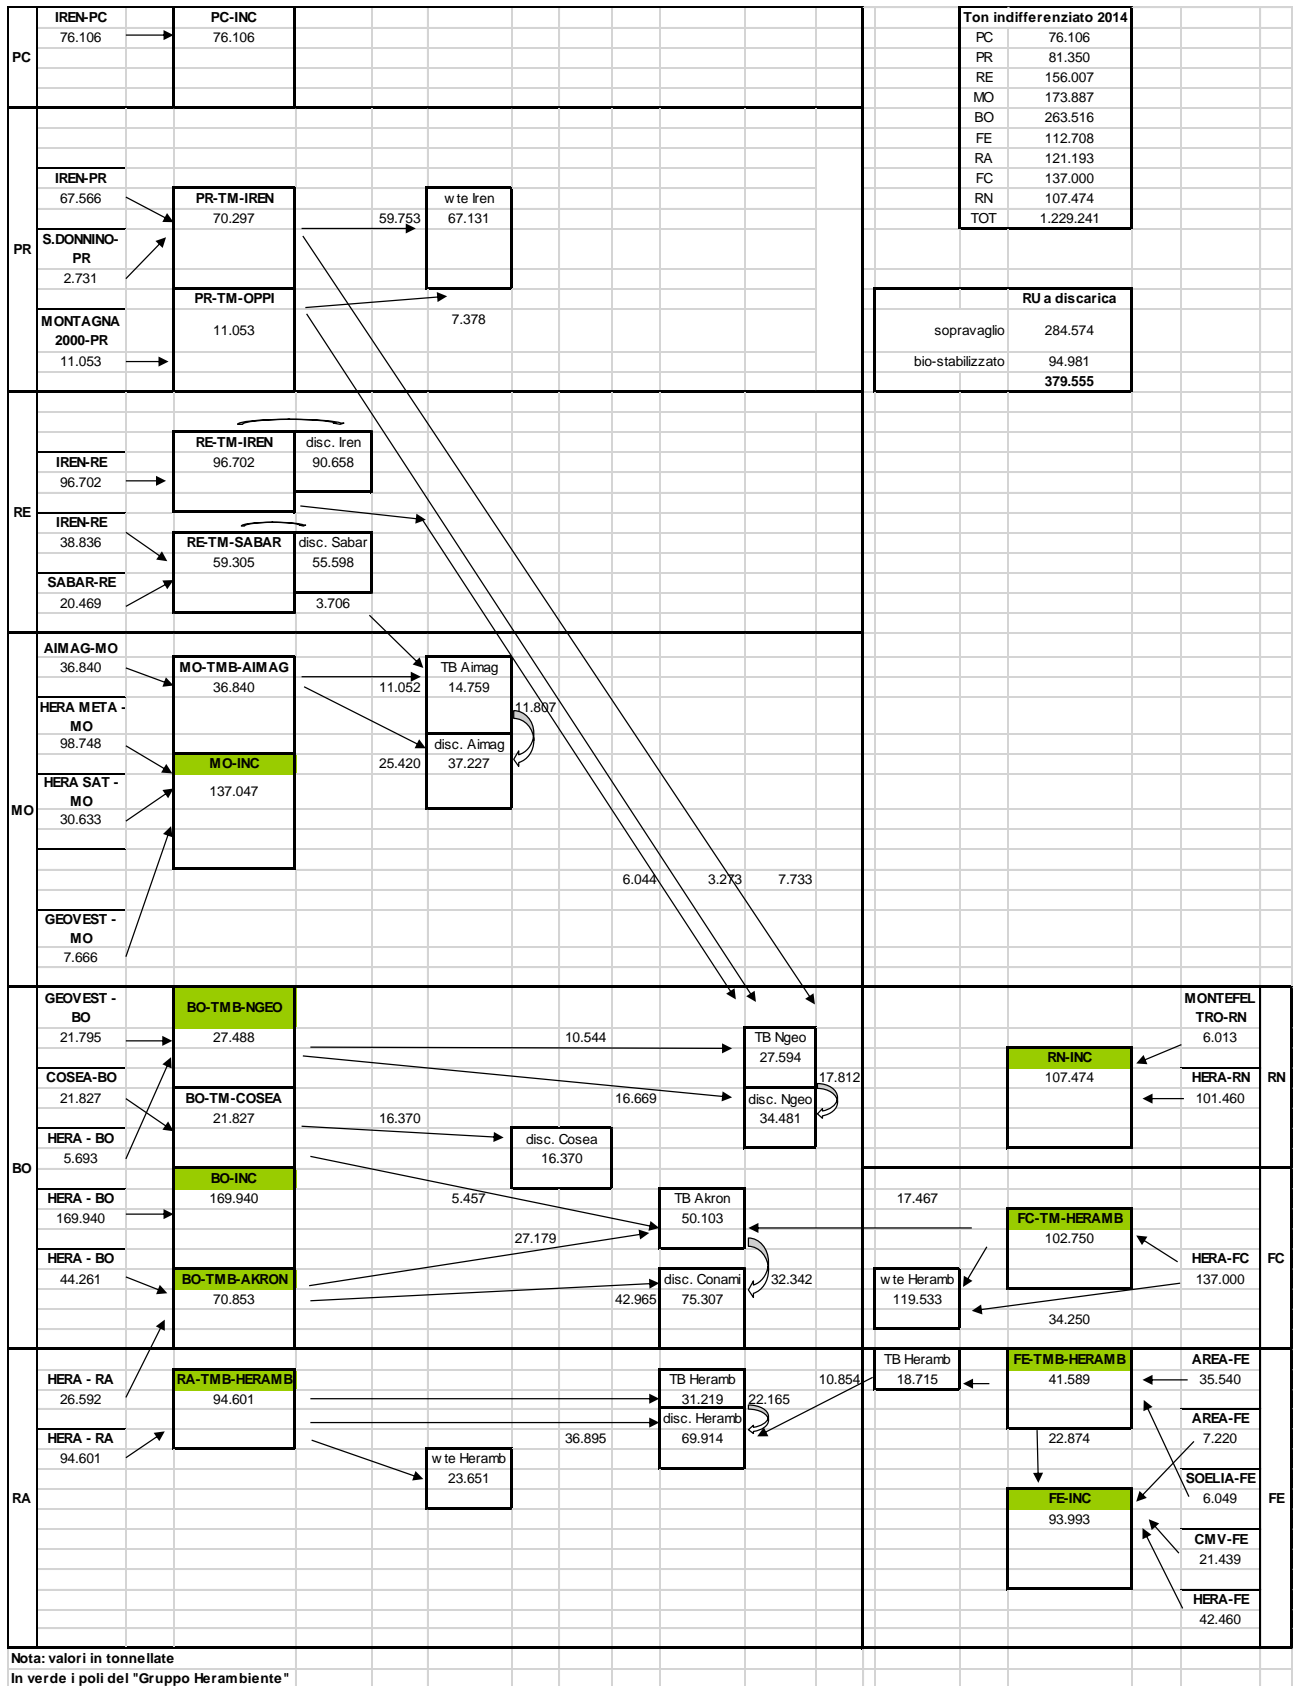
| Ton indifferenziato 2014 | |
|---|---|
| PC | 76.106 |
| PR | 81.350 |
| RE | 156.007 |
| MO | 173.887 |
| BO | 263.516 |
| FE | 112.708 |
| RA | 121.193 |
| FC | 137.000 |
| RN | 107.474 |
| TOT | 1.229.241 |

| RU a discarica | |
|---|---|
| sopravaglio | 284.574 |
| bio-stabilizzato | 94.981 |
| | 379.555 |

PC
IREN-PC 76.106
PC-INC 76.106

PR
IREN-PR 67.566
S.DONNINO-PR 2.731
MONTAGNA 2000-PR 11.053
PR-TM-IREN 70.297
PR-TM-OPPI 11.053
59.753
wte Iren 67.131
7.378

RE
IREN-RE 96.702
IREN-RE 38.836
SABAR-RE 20.469
RE-TM-IREN 96.702
disc. Iren 90.658
RE-TM-SABAR 59.305
disc. Sabar 55.598
3.706

MO
AIMAG-MO 36.840
HERA META - MO 98.748
HERA SAT - MO 30.633
GEOVEST - MO 7.666
MO-TMB-AIMAG 36.840
MO-INC 137.047
11.052
TB Aimag 14.759
11.807
25.420
disc. Aimag 37.227
6.044
3.273
7.733

BO
GEOVEST - BO 21.795
COSEA-BO 21.827
HERA - BO 5.693
HERA - BO 169.940
HERA - BO 44.261
BO-TMB-NGEO 27.488
BO-TM-COSEA 21.827
BO-INC 169.940
BO-TMB-AKRON 70.853
10.544
TB Ngeo 27.594
16.669
disc. Ngeo 34.481
17.812
16.370
disc. Cosea 16.370
5.457
TB Akron 50.103
27.179
42.965
disc. Conami 75.307
32.342

RA
HERA - RA 26.592
HERA - RA 94.601
RA-TMB-HERAMB 94.601
TB Heramb 31.219
22.165
disc. Heramb 69.914
36.895
wte Heramb 23.651
10.854

RN
MONTEFELTRO-RN 6.013
HERA-RN 101.460
RN-INC 107.474

FC
17.467
FC-TM-HERAMB 102.750
HERA-FC 137.000
wte Heramb 119.533
34.250

FE
TB Heramb 18.715
FE-TMB-HERAMB 41.589
AREA-FE 35.540
AREA-FE 7.220
22.874
SOELIA-FE 6.049
FE-INC 93.993
CMV-FE 21.439
HERA-FE 42.460

Nota: valori in tonnellate
In verde i poli del "Gruppo Herambiente"